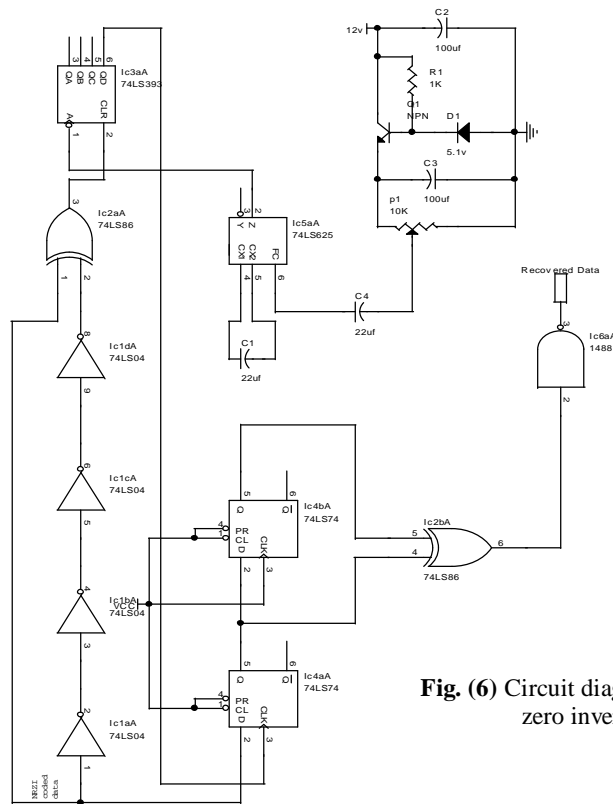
Ic3aA
74LS393
QA QB QC QD
3 4 5 6
CLR
A
1 2

12v
C2
100uf
R1
1K
Q1
NPN
D1
5.1v
C3
100uf
p1
10K

Ic2aA
74LS86
3
1 2

Ic5aA
74LS625
Y Z
3 2
CX1 CX2
4 5
FC
6

C4
22uf

C1
22uf

Recovered Data
3
Ic6aA
1488
2

Ic1dA
74LS04
8
9

Ic1cA
74LS04
6
5

Ic1bA
VCC
74LS04
4
3

Ic1aA
74LS04
2
1

NRZ-I coded data

Ic4bA
74LS74
5 6
Q Q̄
4 PR
1 CL
D CLK
2 3

Ic2bA
5
4
6
74LS86

Ic4aA
74LS74
5 6
Q Q̄
4 PR
1 CL
D CLK
2 3

Fig. (6) Circuit dia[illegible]
zero inve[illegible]